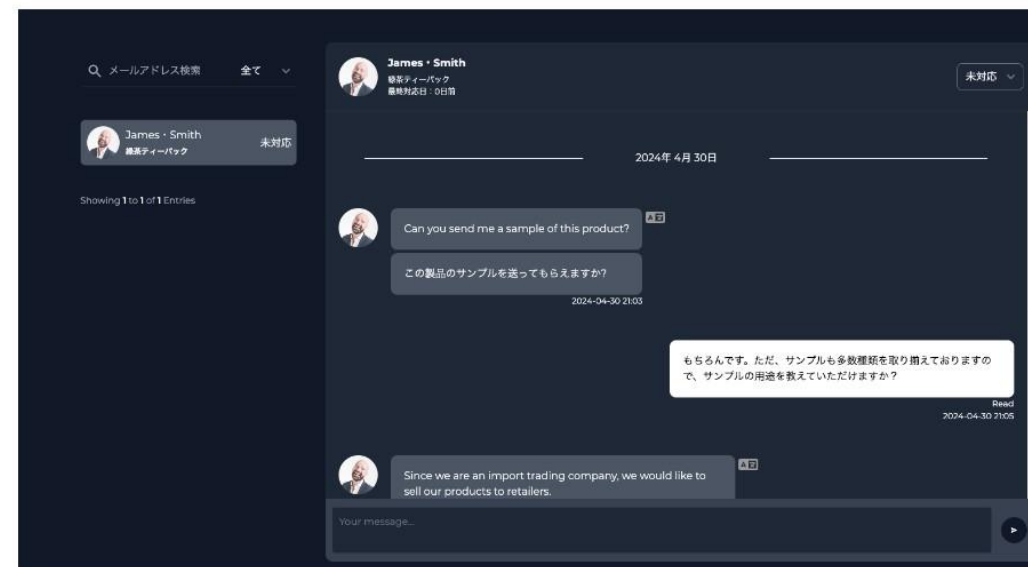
メールアドレス検索 全て

James・Smith
緑茶ティーパック
未対応

Showing 1 to 1 of 1 Entries

James・Smith
緑茶ティーパック
最終対応日：0日前

未対応

2024年 4月 30日

Can you send me a sample of this product?

この製品のサンプルを送ってもらえますか?

2024-04-30 21:03

もちろんです。ただ、サンプルも多数種類を取り揃えておりますので、サンプルの用途を教えていただけますか？

Read
2024-04-30 21:05

Since we are an import trading company, we would like to sell our products to retailers.

Your message...